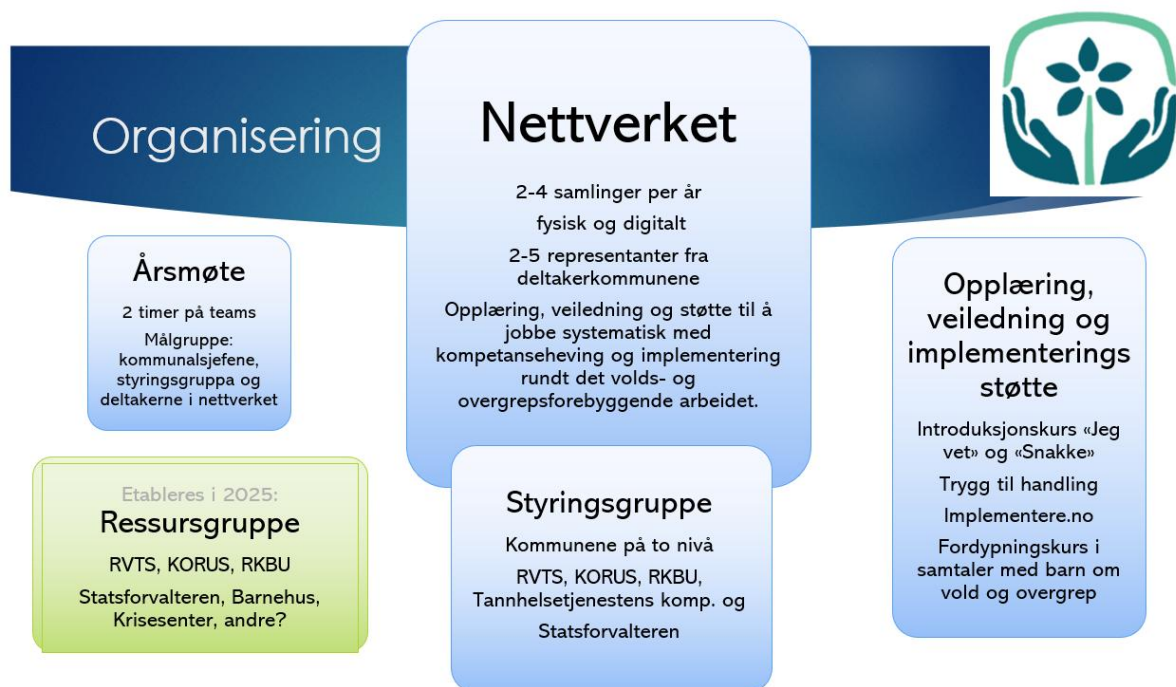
Organisering

Nettverket

2-4 samlinger per år

fysisk og digitalt

2-5 representanter fra deltakerkommunene

Opplæring, veiledning og støtte til å jobbe systematisk med kompetanseheving og implementering rundt det volds- og overgrepsforebyggende arbeidet.

Årsmøte

2 timer på teams

Målgruppe: kommunalsjefene, styringsgruppa og deltakerne i nettverket

Etableres i 2025:

Ressursgruppe

RVTS, KORUS, RKBU

Statsforvalteren, Barnehus, Krisesenter, andre?

Styringsgruppe

Kommunene på to nivå

RVTS, KORUS, RKBU, Tannhelsetjenestens komp. og

Statsforvalteren

Opplæring, veiledning og implementerings støtte

Introduksjonskurs «Jeg vet» og «Snakke»

Trygg til handling

Implementere.no

Fordypningskurs i samtaler med barn om vold og overgrep